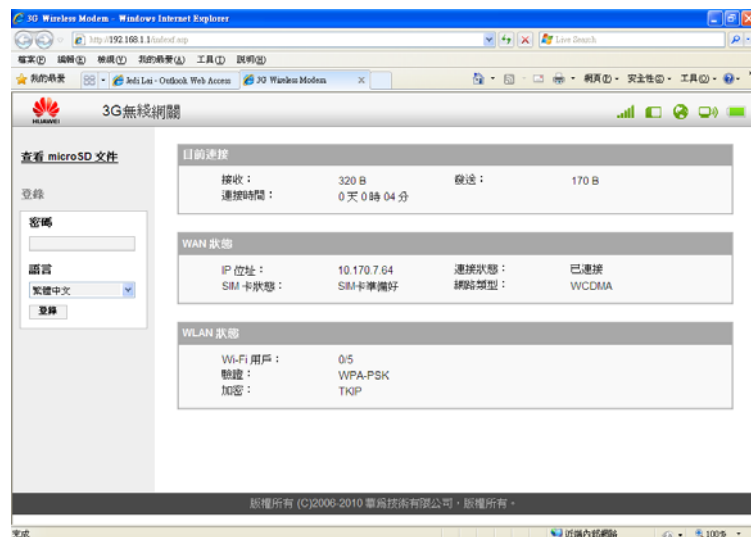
3G Wireless Modem - Windows Internet Explorer

http://192.168.1.1/index.asp

Live Search

檔案(F) 編輯(E) 檢視(V) 我的最愛(A) 工具(T) 說明(H)

我的最愛

Jedi Lei - Outlook Web Access

3G Wireless Modem

網頁(P) 安全性(S) 工具(O)

HUAWEI

3G無線網關

查看 microSD 文件

登錄

密碼

語言

繁體中文

登錄

目前連接

| | | | |
|---|---|---|---|
| 接收： | 320 B | 發送： | 170 B |
| 連接時間： | 0 天 0 時 04 分 | | |

WAN 狀態

| | | | |
|---|---|---|---|
| IP 位址： | 10.170.7.64 | 連接狀態： | 已連接 |
| SIM 卡狀態： | SIM卡準備好 | 網路類型： | WCDMA |

WLAN 狀態

| | |
|---|---|
| Wi-Fi 用戶： | 0/5 |
| 驗證： | WPA-PSK |
| 加密： | TKIP |

版權所有 (C)2006-2010 華為技術有限公司，版權所有。

完成

近端內部網路

100%